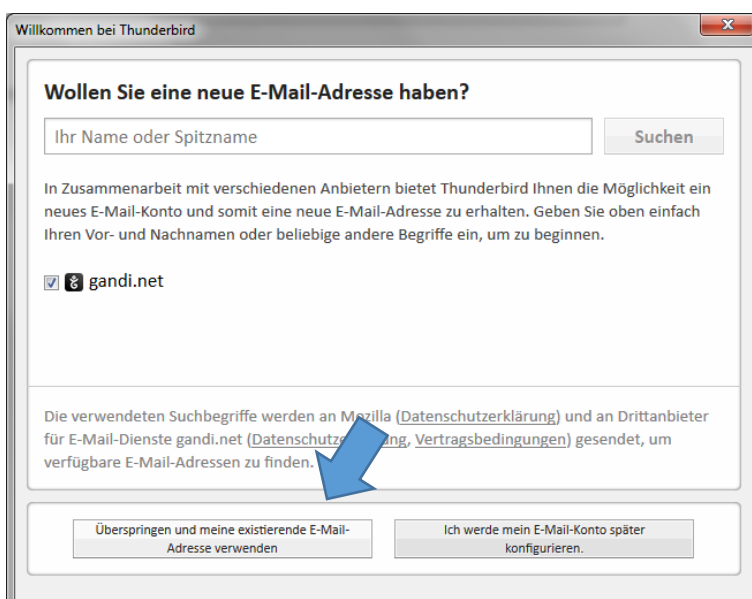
Willkommen bei Thunderbird

Wollen Sie eine neue E-Mail-Adresse haben?

Ihr Name oder Spitzname

Suchen

In Zusammenarbeit mit verschiedenen Anbietern bietet Thunderbird Ihnen die Möglichkeit ein neues E-Mail-Konto und somit eine neue E-Mail-Adresse zu erhalten. Geben Sie oben einfach Ihren Vor- und Nachnamen oder beliebige andere Begriffe ein, um zu beginnen.

gandi.net

Die verwendeten Suchbegriffe werden an M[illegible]zilla (Datenschutzerklärung) und an Drittanbieter für E-Mail-Dienste gandi.net (Datenschutz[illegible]ung, Vertragsbedingungen) gesendet, um verfügbare E-Mail-Adressen zu finden.

Überspringen und meine existierende E-Mail-Adresse verwenden

Ich werde mein E-Mail-Konto später konfigurieren.